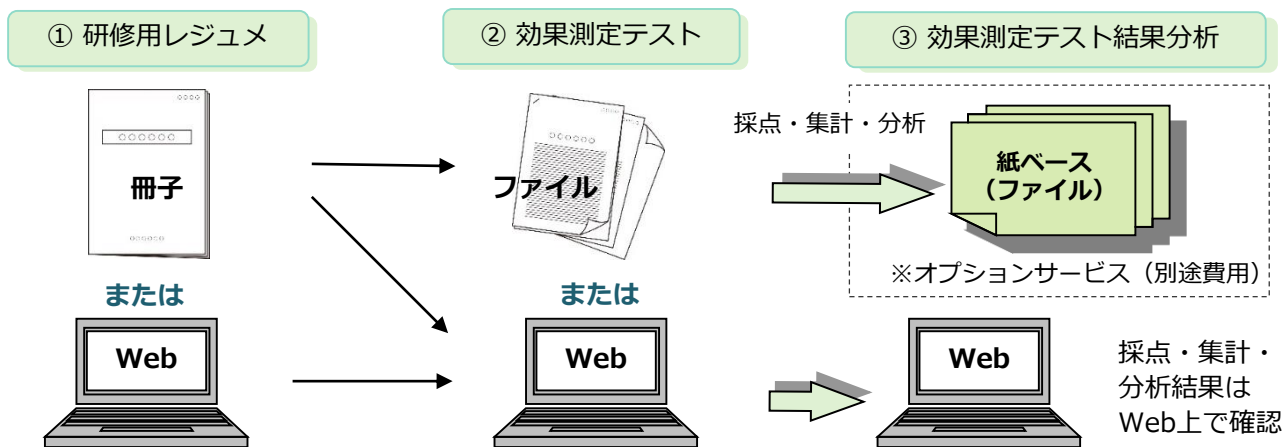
① 研修用レジュメ

② 効果測定テスト

③ 効果測定テスト結果分析

冊子

ファイル

採点・集計・分析

紙ベース
（ファイル）

※オプションサービス（別途費用）

または

または

Web

Web

Web

採点・集計・分析結果はWeb上で確認